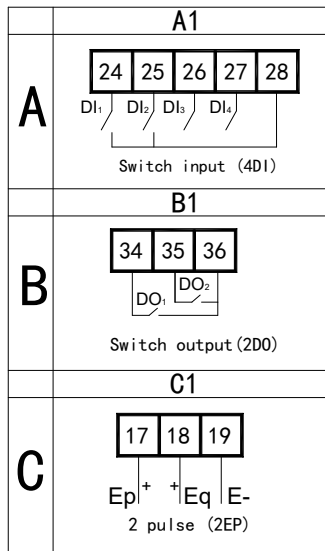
| | A1 |
|---|---|
| A | 24 25 26 27 28<br>$DI_1$ $DI_2$ $DI_3$ $DI_4$<br>Switch input (4DI) |
| | B1 |
| B | 34 35 36<br>$DO_1$ $DO_2$<br>Switch output(2DO) |
| | C1 |
| C | 17 18 19<br>Ep + + Eq E-<br>2 pulse (2EP) |